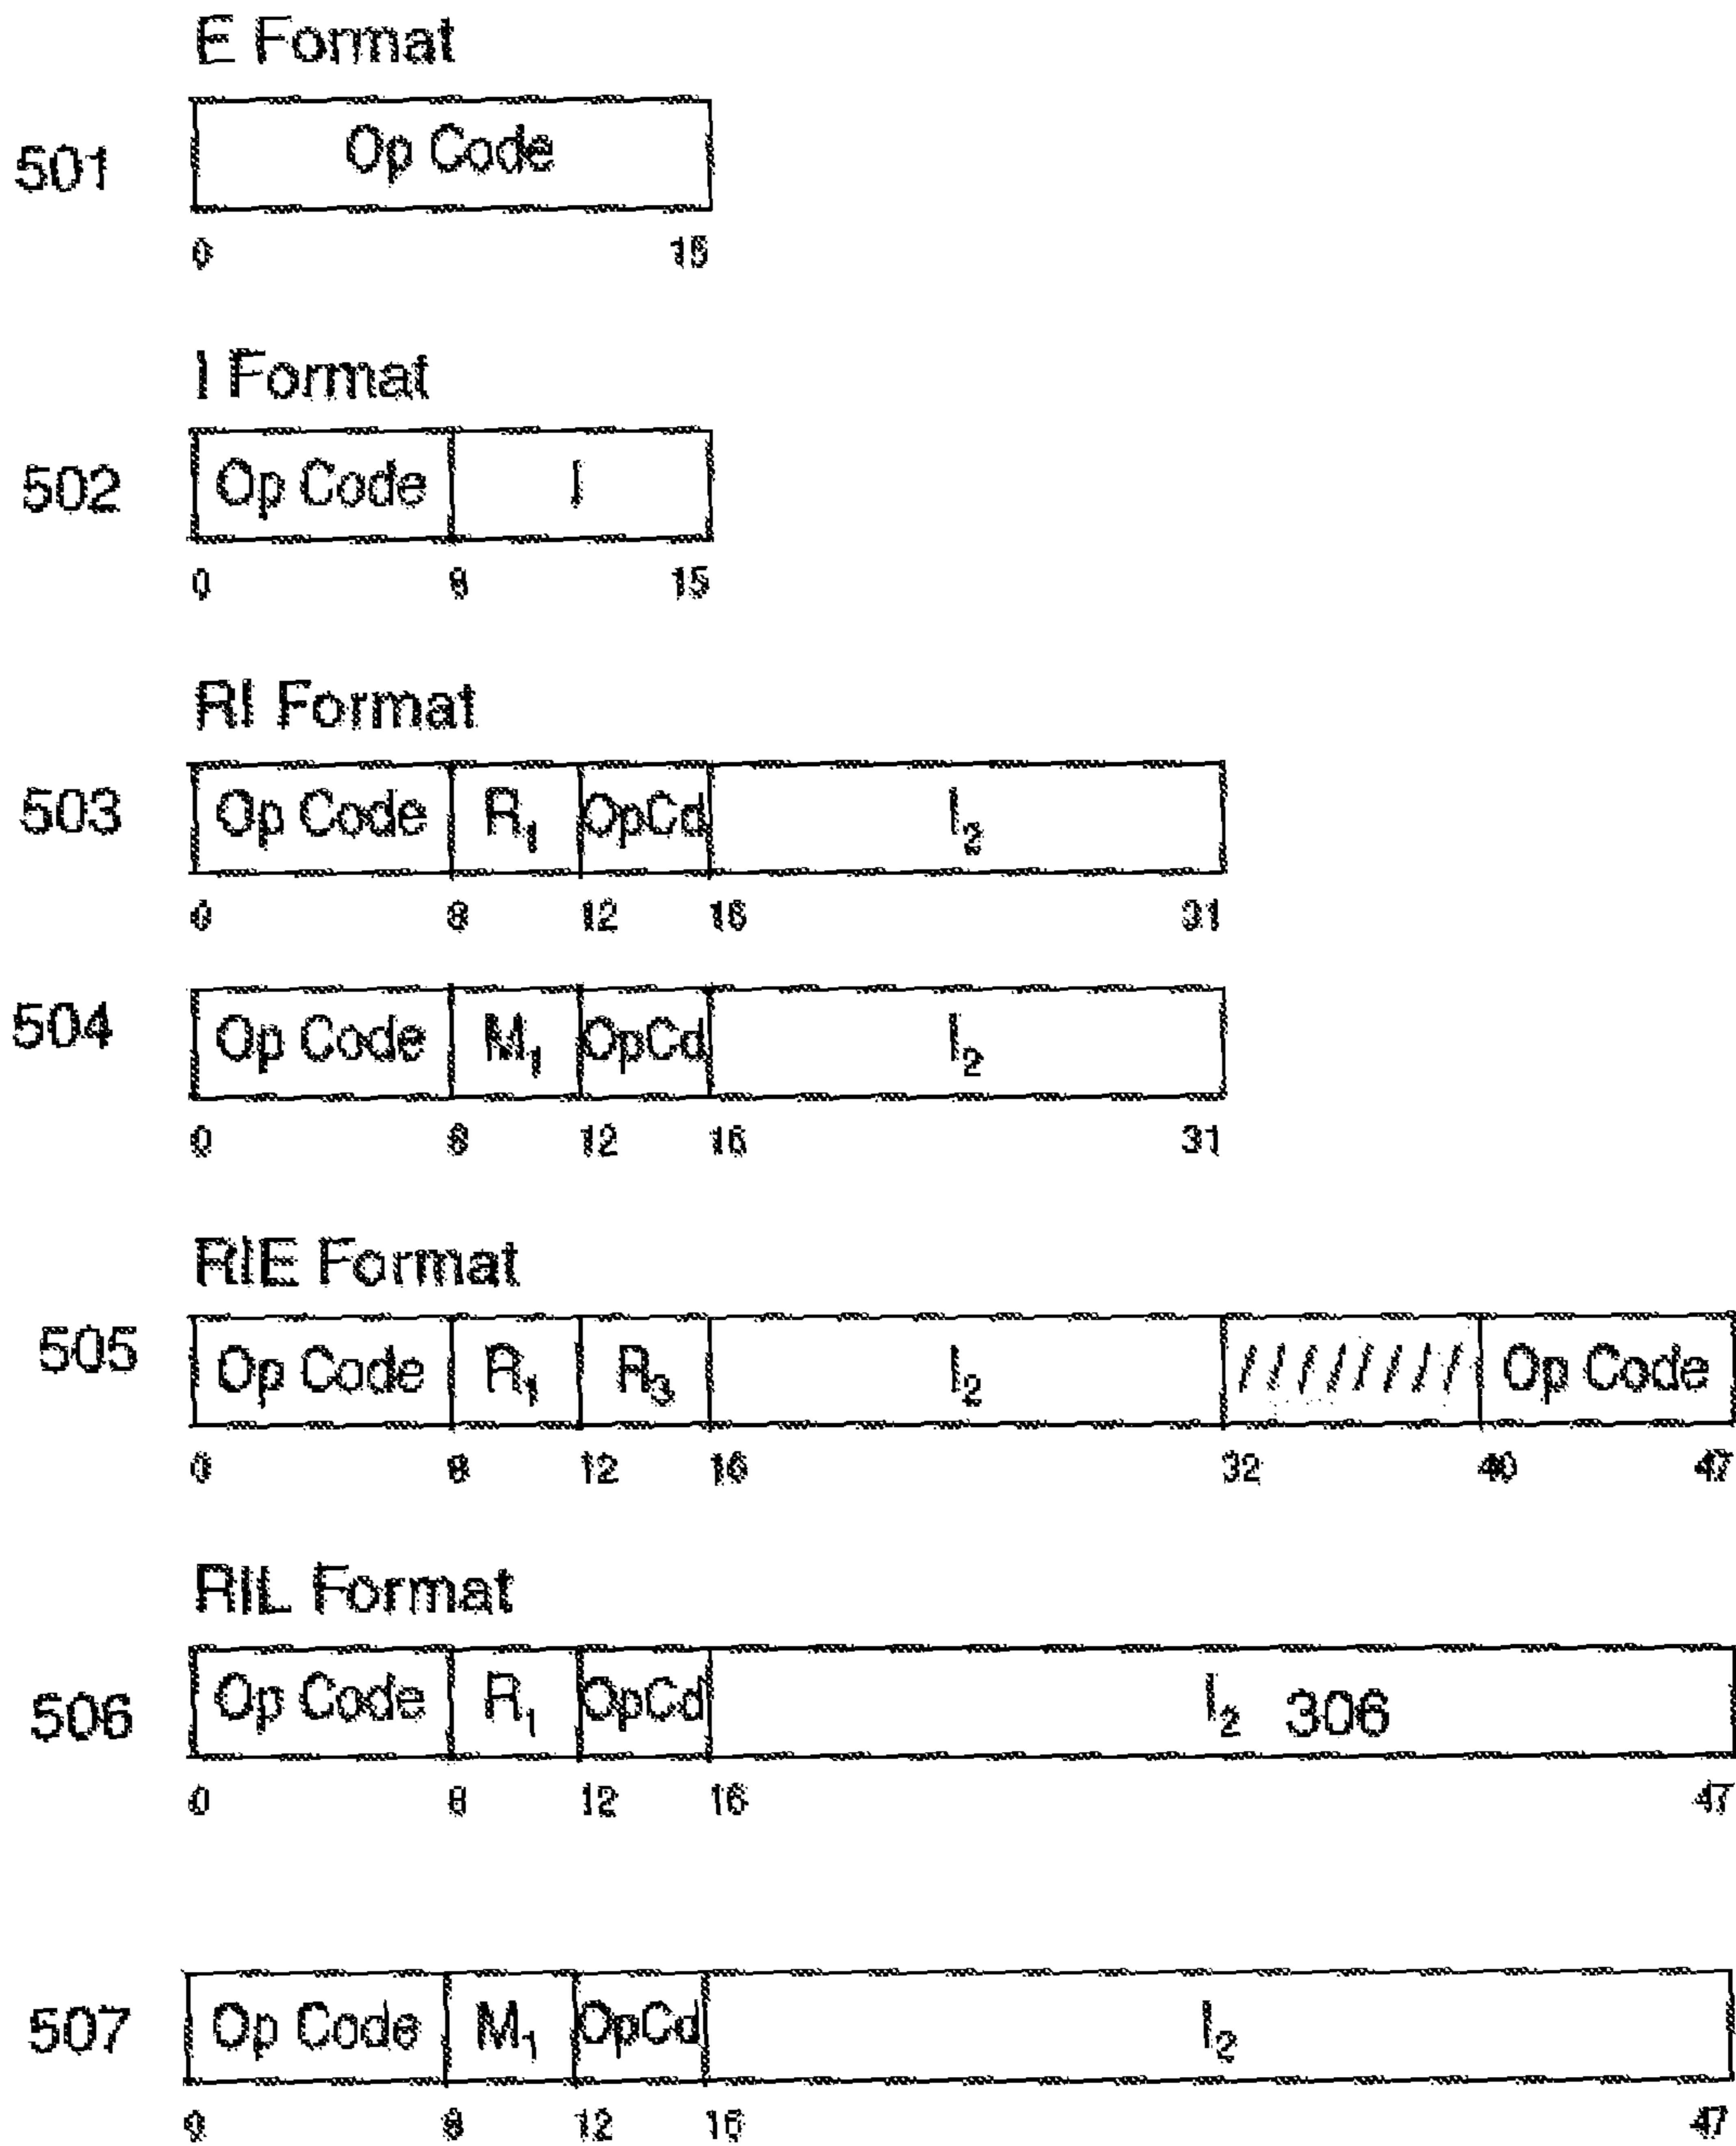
E Format

501

| Op Code |
|---|

0 15

I Format

502

| Op Code | I |
|---|---|

0 8 15

RI Format

503

| Op Code | $R_1$ | OpCd | $I_2$ |
|---|---|---|---|

0 8 12 16 31

504

| Op Code | $M_1$ | OpCd | $I_2$ |
|---|---|---|---|

0 8 12 16 31

RIE Format

505

| Op Code | $R_1$ | $R_3$ | $I_2$ | ///////// | Op Code |
|---|---|---|---|---|---|

0 8 12 16 32 40 47

RIL Format

506

| Op Code | $R_1$ | OpCd | $I_2$ 306 |
|---|---|---|---|

0 8 12 16 47

507

| Op Code | $M_1$ | OpCd | $I_2$ |
|---|---|---|---|

0 8 12 16 47